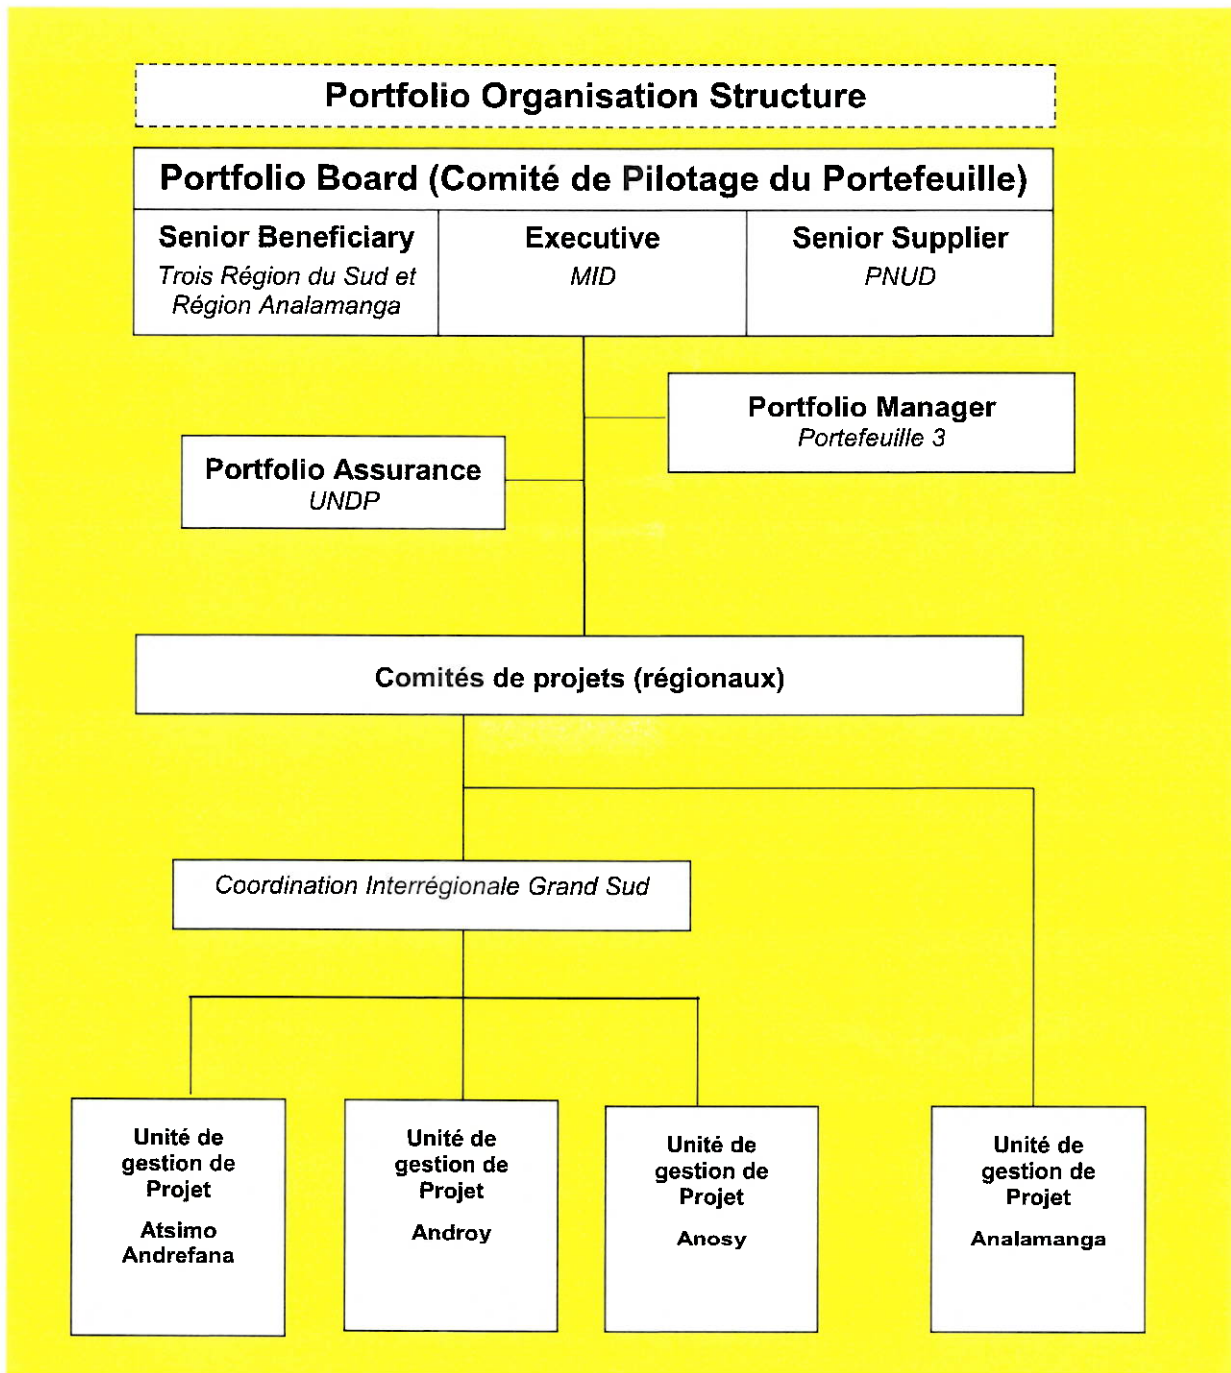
Portfolio Organisation Structure

Portfolio Board (Comité de Pilotage du Portefeuille)

| Senior Beneficiary *Trois Région du Sud et Région Analamanga* | Executive *MID* | Senior Supplier *PNUD* |
|---|---|---|

Portfolio Manager
Portefeuille 3

Portfolio Assurance
UNDP

Comités de projets (régionaux)

Coordination Interrégionale Grand Sud

Unité de gestion de Projet
Atsimo Andrefana

Unité de gestion de Projet
Androy

Unité de gestion de Projet
Anosy

Unité de gestion de Projet
Analamanga